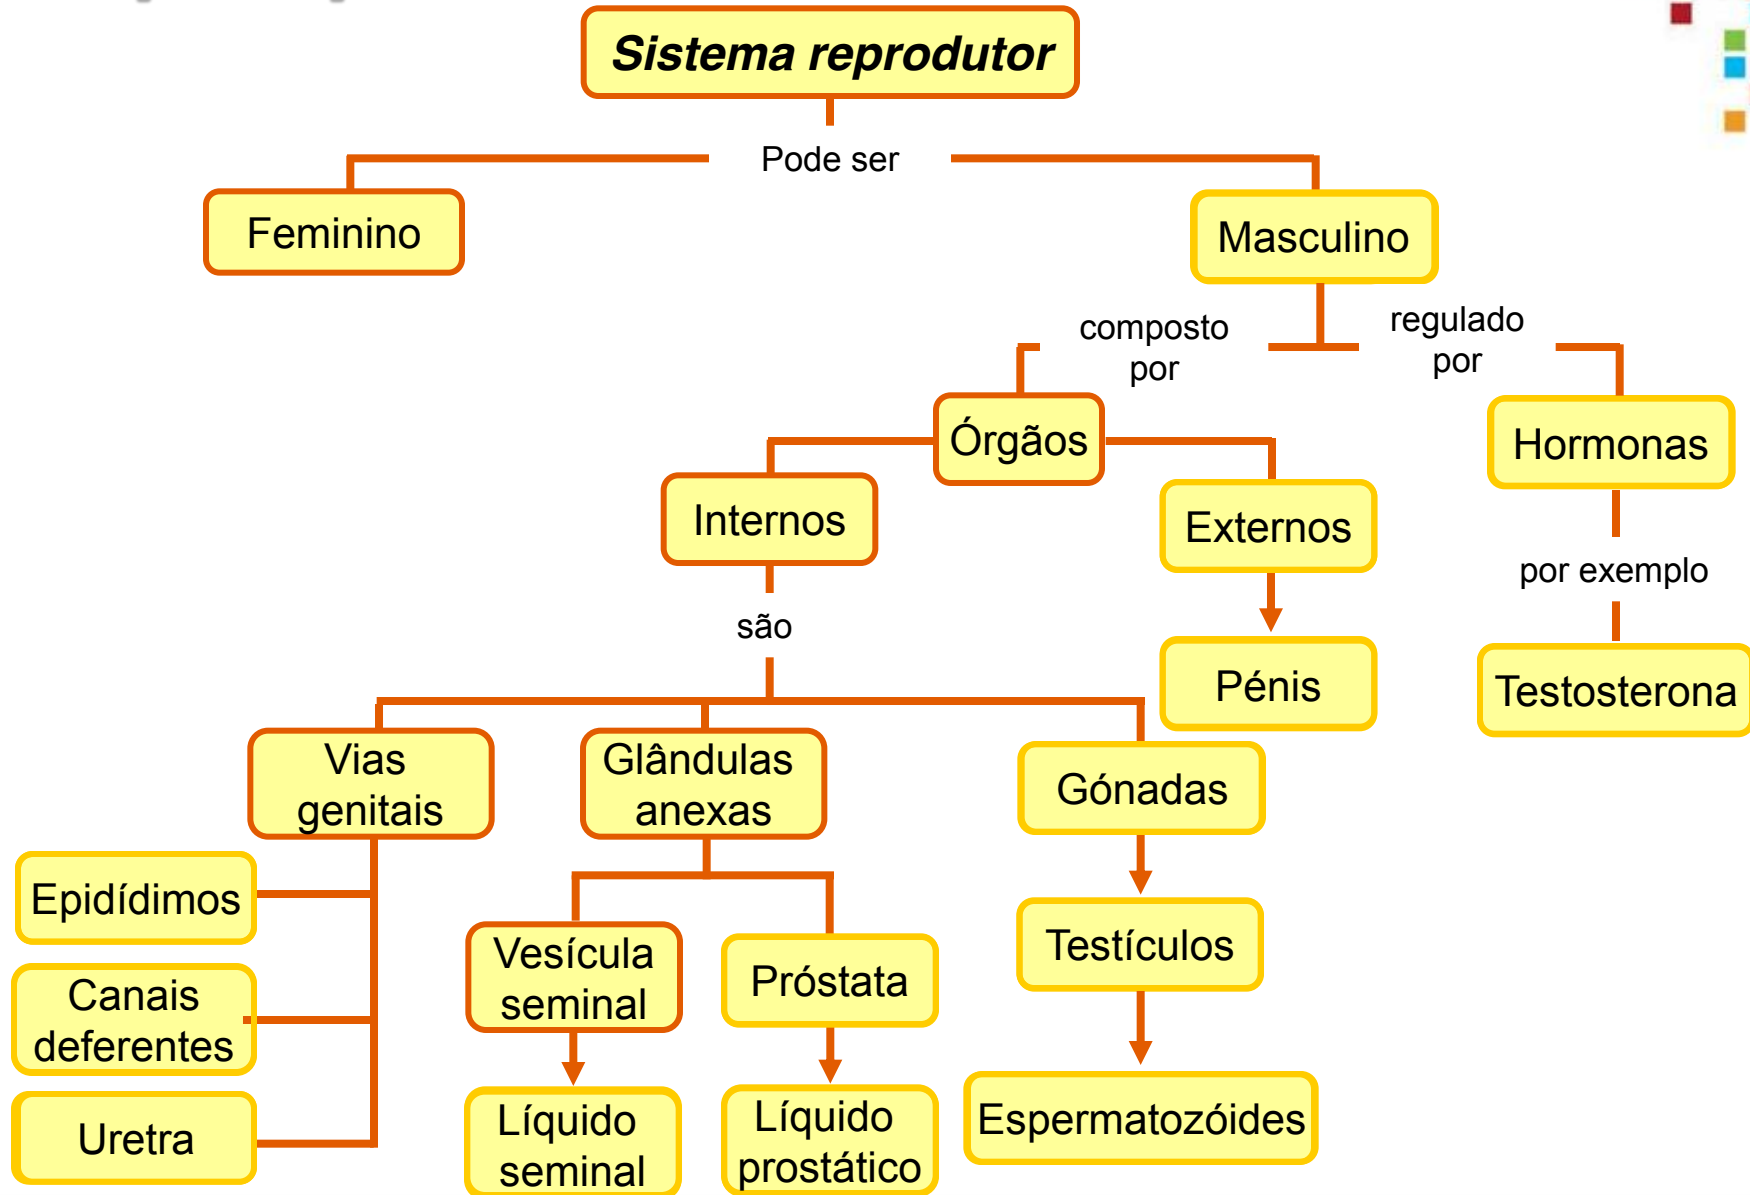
Sistema reprodutor

Pode ser

Feminino

Masculino

composto por

regulado por

Órgãos

Hormonas

Internos

Externos

por exemplo

são

Pénis

Testosterona

Vias genitais

Glândulas anexas

Gónadas

Epidídimos

Canais deferentes

Uretra

Vesícula seminal

Próstata

Testículos

Líquido seminal

Líquido prostático

Espermatozóides